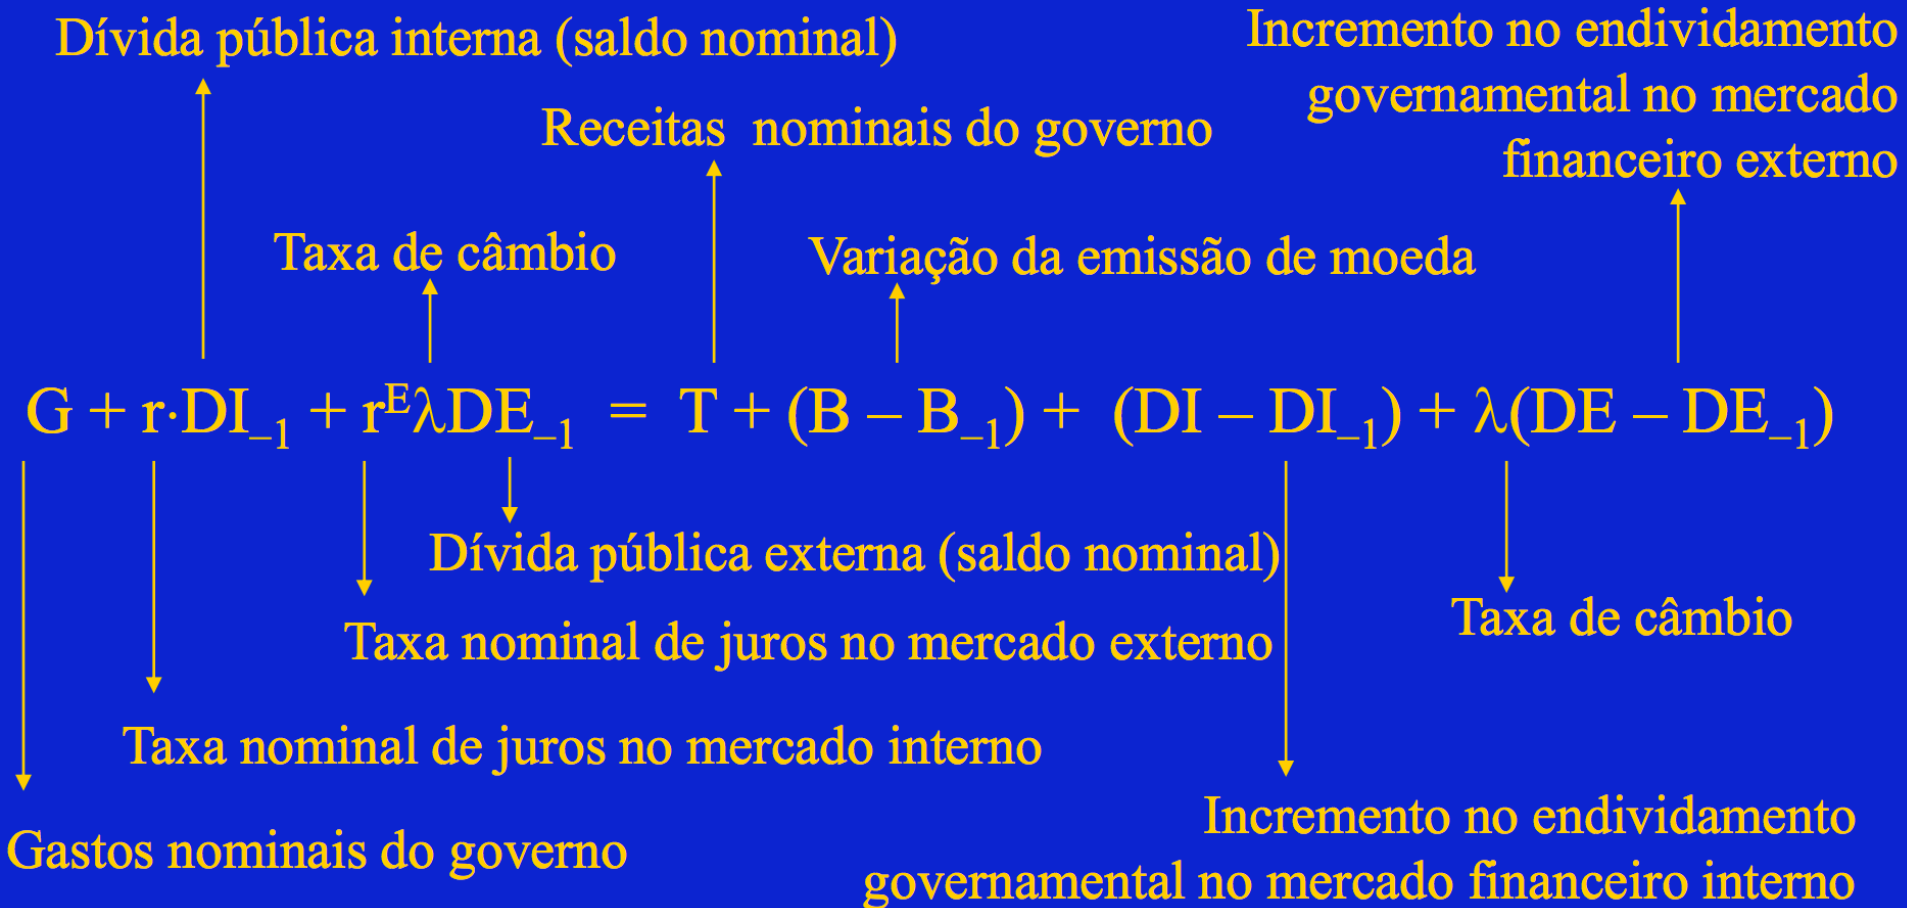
Dívida pública interna (saldo nominal)

Incremento no endividamento governamental no mercado financeiro externo

Receitas nominais do governo

Taxa de câmbio

Variação da emissão de moeda

$G + r \cdot DI_{-1} + r^{E}\lambda DE_{-1} = T + (B - B_{-1}) + (DI - DI_{-1}) + \lambda(DE - DE_{-1})$

Dívida pública externa (saldo nominal)

Taxa nominal de juros no mercado externo

Taxa de câmbio

Taxa nominal de juros no mercado interno

Gastos nominais do governo

Incremento no endividamento governamental no mercado financeiro interno